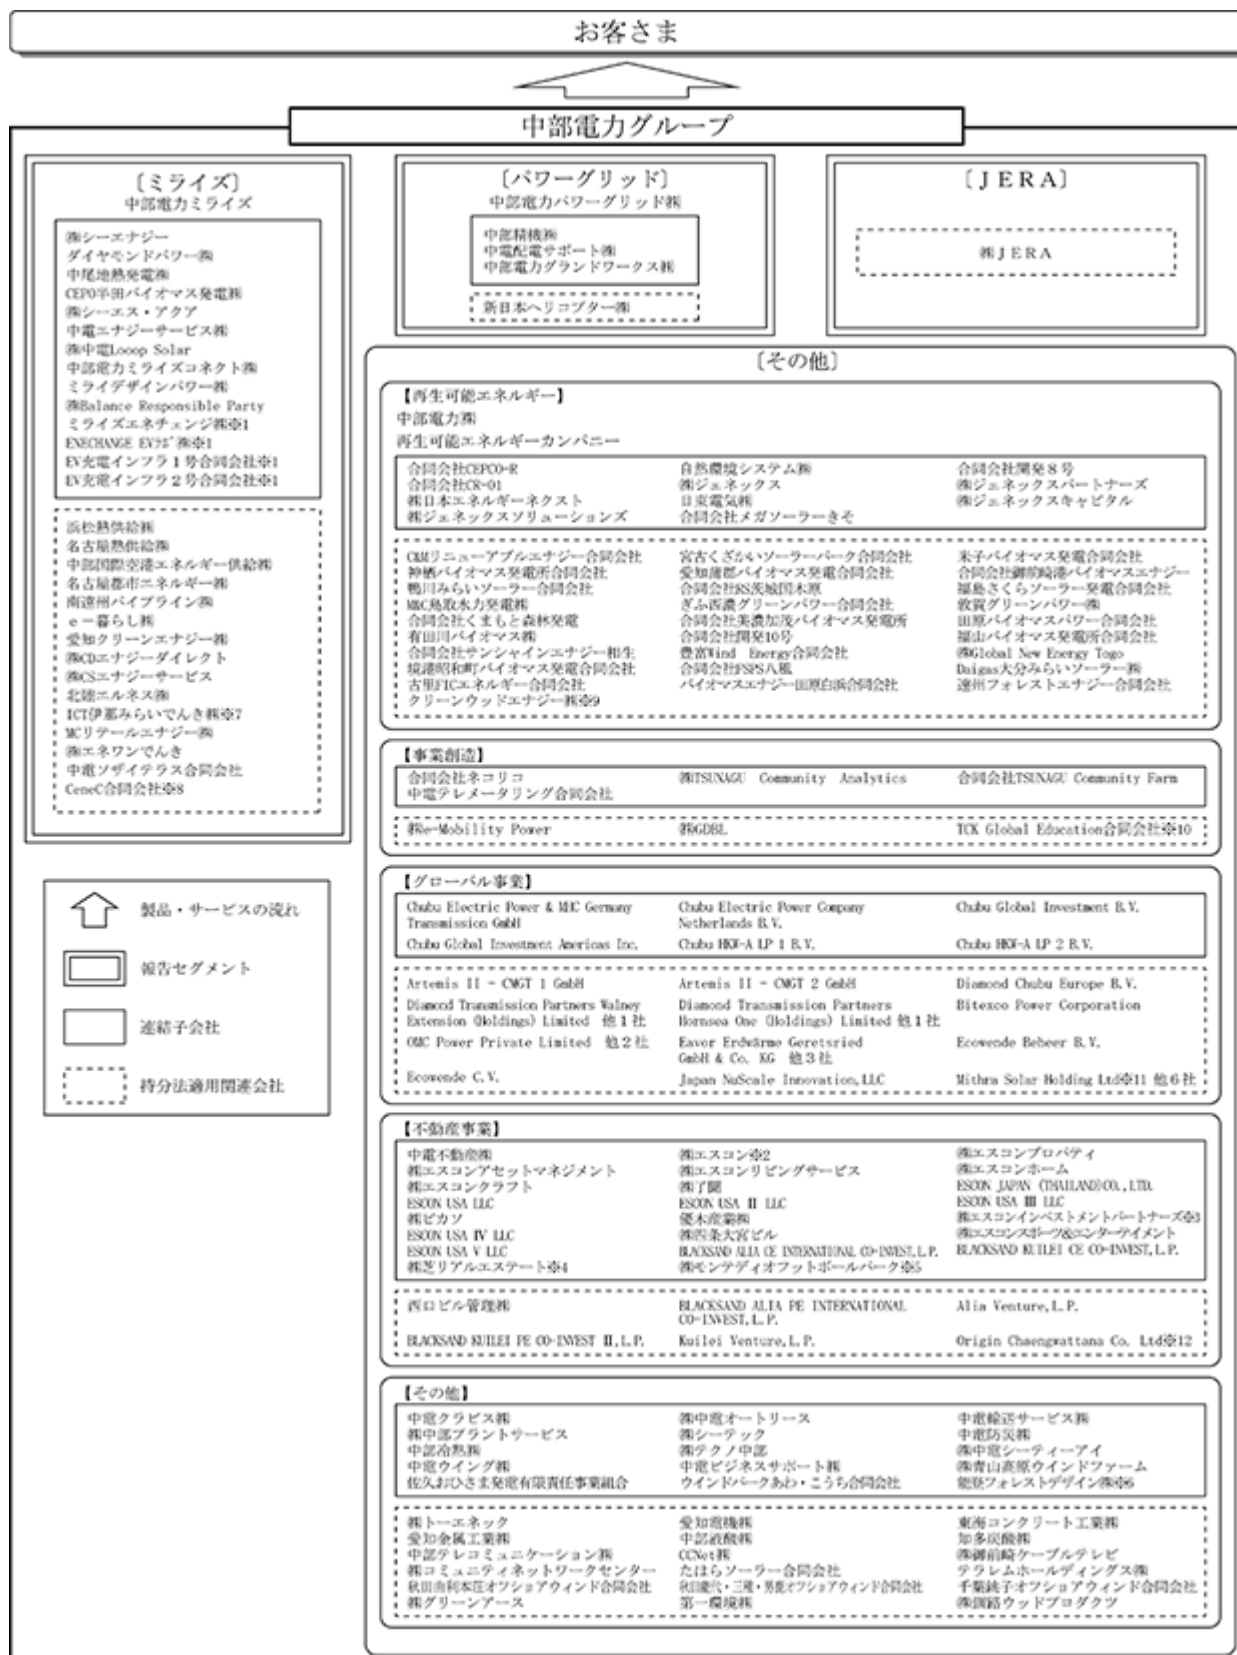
お客さま

中部電力グループ

〔ミライズ〕
中部電力ミライズ

㈱シーエナジー
ダイヤモンドパワー㈱
中尾地熱発電㈱
CEPO半田バイオマス発電㈱
㈱シーエス・アクア
中電エナジーサービス㈱
㈱中電Looop Solar
中部電力ミライズコネクト㈱
ミライデザインパワー㈱
㈱Balance Responsible Party
ミライズエネチェンジ㈱※1
EXECHANGE EVスタンド㈱※1
EV充電インフラ1号合同会社※1
EV充電インフラ2号合同会社※1

浜松熱供給㈱
名古屋熱供給㈱
中部国際空港エネルギー供給㈱
名古屋都市エネルギー㈱
南遠州パイプライン㈱
e-暮らし㈱
愛知クリーンエナジー㈱
㈱CDエナジーダイレクト
㈱CSエナジーサービス
北陸エルネス㈱
ICT伊那みらいでんき㈱※7
MCリテールエナジー㈱
㈱エネワンでんき
中電ソザイテラス合同会社
CeneC合同会社※8

〔パワーグリッド〕
中部電力パワーグリッド㈱

中部精機㈱
中電配電サポート㈱
中部電力グランドワークス㈱

新日本ヘリコプター㈱

〔JERA〕

㈱JERA

〔その他〕

【再生可能エネルギー】
中部電力㈱
再生可能エネルギーカンパニー

合同会社CEPCO-R
合同会社CR-01
㈱日本エネルギーネクスト
㈱ジェネックスソリューションズ
自然環境システム㈱
㈱ジェネックス
日東電気㈱
合同会社メガソーラーきそ
合同会社開発8号
㈱ジェネックスパートナーズ
㈱ジェネックスキャピタル

C&Mリニューアブルエナジー合同会社
神栖バイオマス発電所合同会社
鴨川みらいソーラー合同会社
MMC鳥取水力発電㈱
合同会社くまもと森林発電
有田川バイオマス㈱
合同会社サンシャインエナジー相生
境港昭和町バイオマス発電合同会社
古里FICエネルギー合同会社
クリーンウッドエナジー㈱※9
宮古くざかいソーラーパーク合同会社
愛知蒲郡バイオマス発電合同会社
合同会社SS茨城図本原
ぎふ西濃グリーンパワー合同会社
合同会社美濃加茂バイオマス発電所
合同会社開発10号
豊富Wind Energy合同会社
合同会社FSPS八風
バイオマスエナジー田原白浜合同会社
米子バイオマス発電合同会社
合同会社御前崎港バイオマスエナジー
福島さくらソーラー発電合同会社
敦賀グリーンパワー㈱
田原バイオマスパワー合同会社
福山バイオマス発電所合同会社
㈱Global New Energy Togo
Daigas大分みらいソーラー㈱
遠州フォレストエナジー合同会社

【事業創造】
合同会社ネコリコ
中電テレメータリング合同会社
㈱TSUNAGU Community Analytics
合同会社TSUNAGU Community Farm

㈱e-Mobility Power
㈱GDBL
TCK Global Education合同会社※10

【グローバル事業】
Chubu Electric Power & MHC Germany Transmission GmbH
Chubu Global Investment Americas Inc.
Chubu Electric Power Company Netherlands B.V.
Chubu HKF-A LP 1 B.V.
Chubu Global Investment B.V.
Chubu HKF-A LP 2 B.V.

Artemis II - CMGT 1 GmbH
Diamond Transmission Partners Walney Extension (Holdings) Limited 他1社
OMC Power Private Limited 他2社
Ecowende C.V.
Artemis II - CMGT 2 GmbH
Diamond Transmission Partners Hornsea One (Holdings) Limited 他1社
Eavor Erdwärme Geretsried GmbH & Co. KG 他3社
Japan NuScale Innovation, LLC
Diamond Chubu Europe B.V.
Bitexco Power Corporation
Ecowende Beheer B.V.
Mithra Solar Holding Ltd※11 他6社

【不動産事業】
中電不動産㈱
㈱エスコンアセットマネジメント
㈱エスコンクラフト
㈱ピカソ
ESCON USA IV LLC
ESCON USA V LLC
㈱芝リアルエステート※4
㈱エスコン※2
㈱エスコンリビングサービス
㈱了聞
ESCON USA II LLC
優木産業㈱
㈱四条大宮ビル
BLACKSAND ALIA CE INTERNATIONAL CO-INVEST, L.P.
㈱北海道ボールパーク※5
㈱エスコンプロパティ
㈱エスコンホーム
ESCON JAPAN (THAILAND) CO., LTD.
ESCON USA III LLC
㈱エスコンインベストメントパートナーズ※3
㈱エスコンスポーツ&エンターテイメント
BLACKSAND KUILEI CE CO-INVEST, L.P.

西口ビル管理㈱
BLACKSAND KUILEI PE CO-INVEST II, L.P.
BLACKSAND ALIA PE INTERNATIONAL CO-INVEST, L.P.
Kuilei Venture, L.P.
Alia Venture, L.P.
Origin Chaengwattana Co. Ltd※12

【その他】
中電クラビス㈱
㈱中部プラントサービス
中部冷熱㈱
中電ウイング㈱
佐久おひさま発電有限責任事業組合
㈱中電オートリース
㈱シーテック
㈱テクノ中部
中電ビジネスサポート㈱
ウインドパークあわ・こうち合同会社
中電輸送サービス㈱
中電防災㈱
㈱中電シーティーアイ
㈱青山高原ウインドファーム
能美フォレストデザイン㈱※6

㈱トーエネック
愛知金属工業㈱
中部テレコミュニケーション㈱
㈱コミュニティネットワークセンター
秋田由利本荘オフショアウィンド合同会社
㈱グリーンアース
愛知電機㈱
中部液酸㈱
CCNet㈱
たはらソーラー合同会社
秋田能代・三種・男鹿オフショアウィンド合同会社
第一環境㈱
東海コンクリート工業㈱
知多炭酸㈱
㈱御前崎ケーブルテレビ
テラレムホールディングス㈱
千葉銚子オフショアウィンド合同会社
㈱岡崎ウッドプロダクツ

製品・サービスの流れ
報告セグメント
連結子会社
持分法適用関連会社